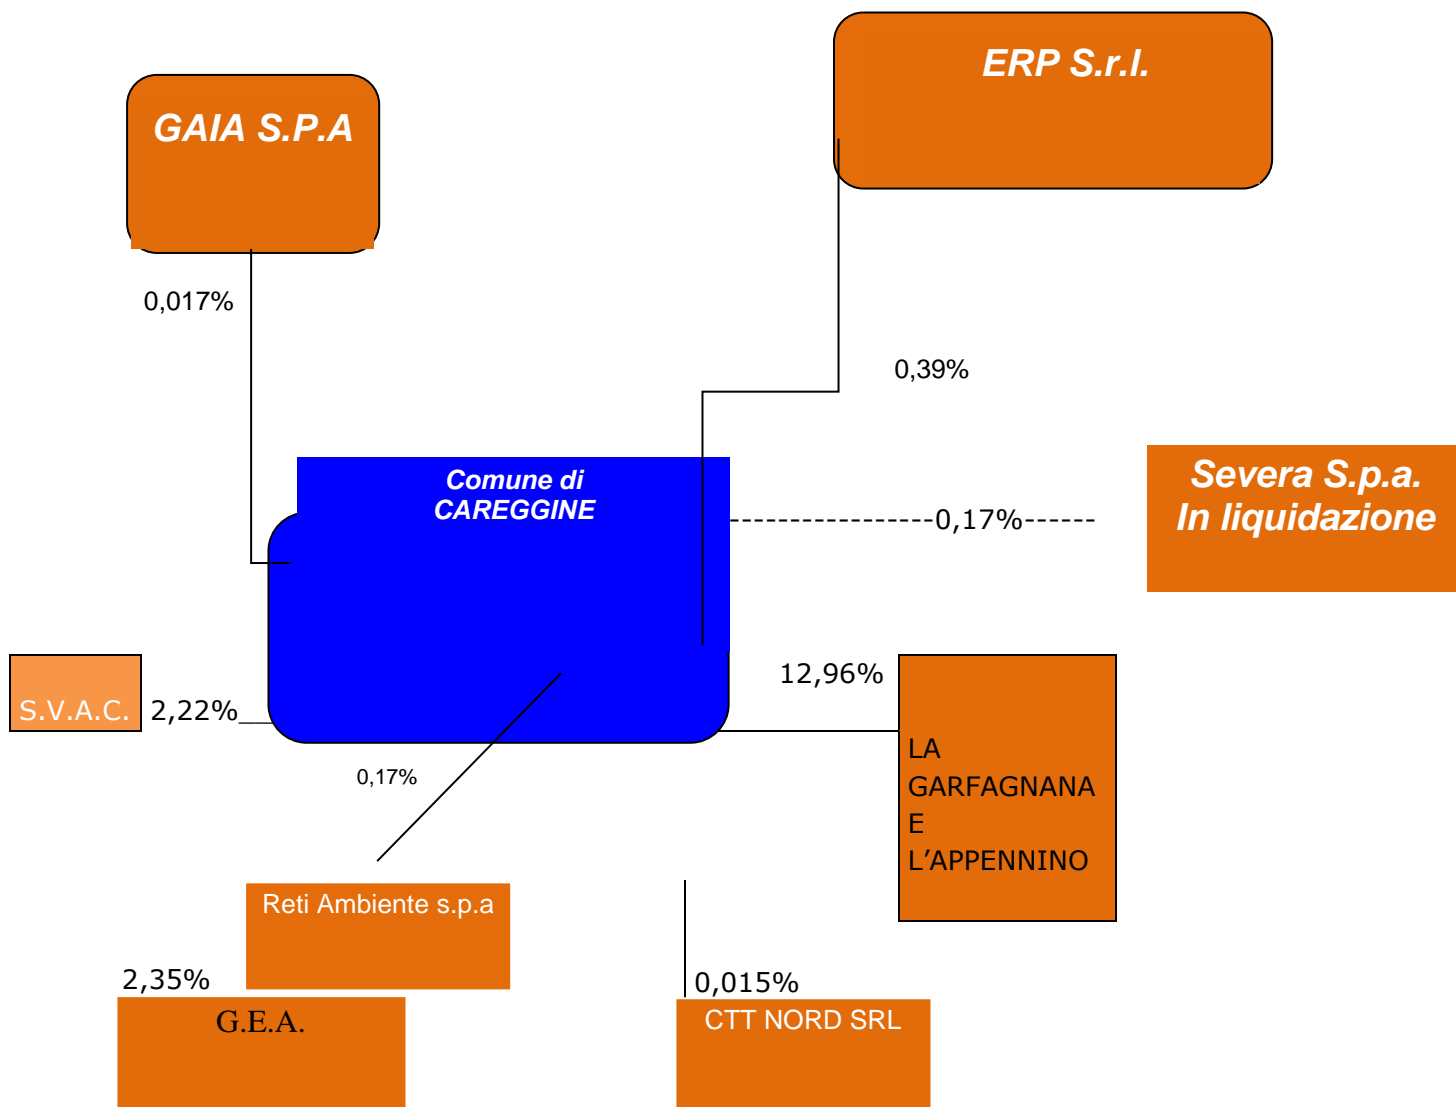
ERP S.r.l.

GAIA S.P.A

0,017%

0,39%

Comune di CAREGGINE

-----------------0,17%------

Severa S.p.a.
In liquidazione

S.V.A.C.

2,22%

12,96%

LA GARFAGNANA E L'APPENNINO

0,17%

Reti Ambiente s.p.a

2,35%

G.E.A.

0,015%

CTT NORD SRL